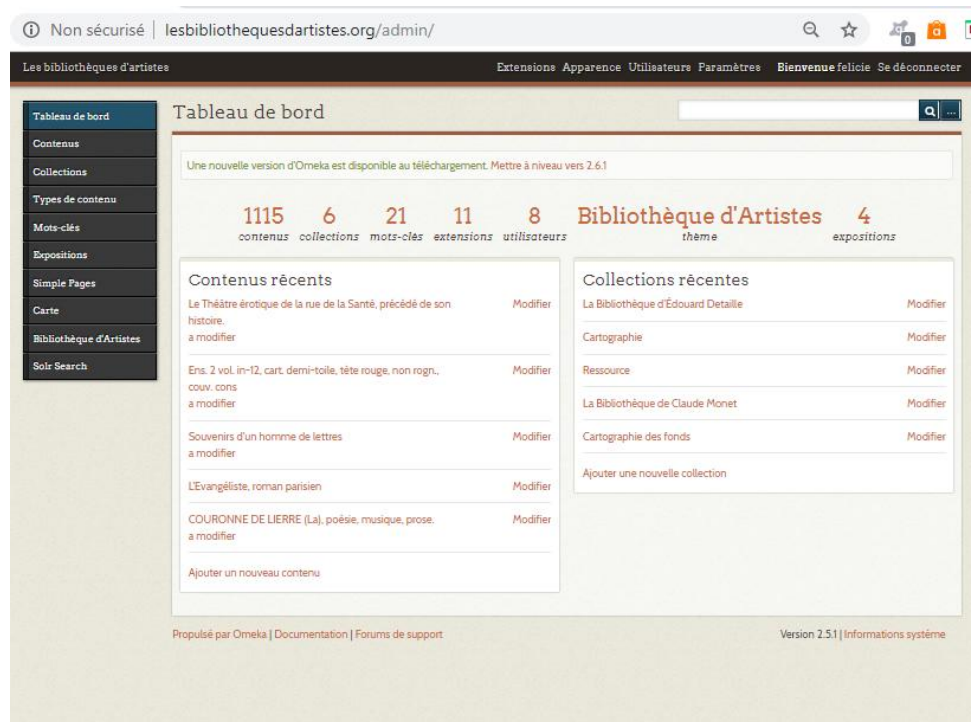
Non sécurisé | lesbibliothequesdartistes.org/admin/

Les bibliothèques d'artistes

Extensions Apparence Utilisateurs Paramètres Bienvenue felicie Se déconnecter

Tableau de bord
Contenus
Collections
Types de contenu
Mots-clés
Expositions
Simple Pages
Carte
Bibliothèque d'Artistes
Solr Search

Tableau de bord

Une nouvelle version d'Omeka est disponible au téléchargement. Mettre à niveau vers 2.6.1

1115 contenus 6 collections 21 mots-clés 11 extensions 8 utilisateurs Bibliothèque d'Artistes thème 4 expositions

Contenus récents

Le Théâtre érotique de la rue de la Santé, précédé de son histoire. a modifier Modifier

Ens. 2 vol. in-12, cart. demi-toile, tête rouge, non rogn., couv. cons a modifier Modifier

Souvenirs d'un homme de lettres a modifier Modifier

L'Evangéliste, roman parisien Modifier

COURONNE DE LIERRE (La), poésie, musique, prose. a modifier Modifier

Ajouter un nouveau contenu

Collections récentes

La Bibliothèque d'Édouard Detaille Modifier

Cartographie Modifier

Ressource Modifier

La Bibliothèque de Claude Monet Modifier

Cartographie des fonds Modifier

Ajouter une nouvelle collection

Propulsé par Omeka | Documentation | Forums de support

Version 2.5.1 | Informations système